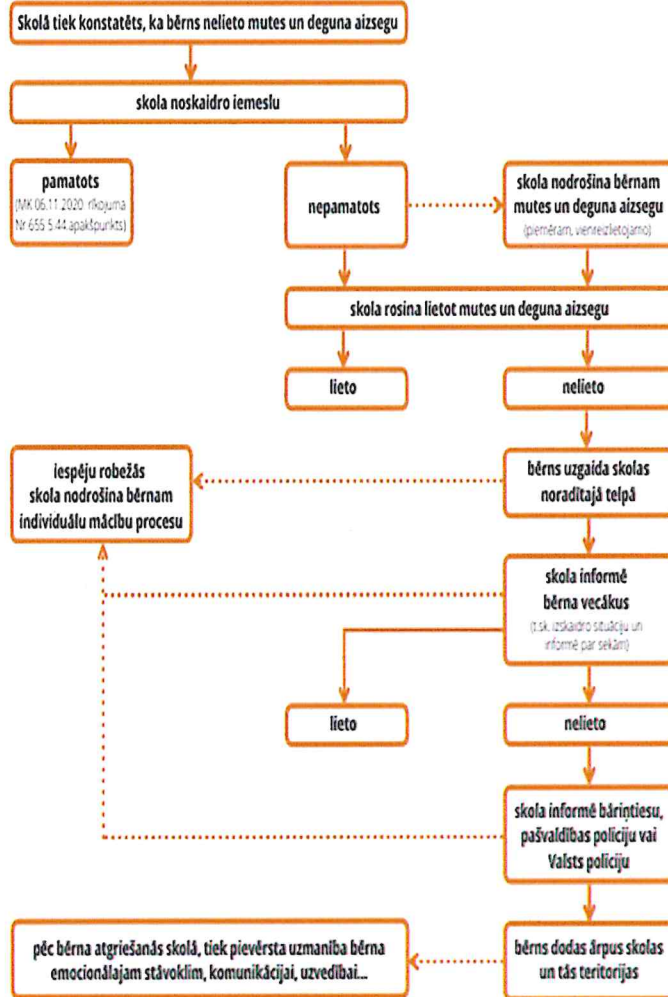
Skolā tiek konstatēts, ka bērns nelieto mutes un deguna aizsegu

skola noskaidro iemeslu

pamatots
(MK 06.11.2020. rīkojuma Nr 655 5.44.apakšpunkts)

nepamatots

skola nodrošina bērnam mutes un deguna aizsegu
(piemēram, vienreizlietojamo)

skola rosina lietot mutes un deguna aizsegu

lieto

nelieto

iespēju robežās skola nodrošina bērnam individuālu mācību procesu

bērns uzgaida skolas norādītajā telpā

skola informē bērna vecākus
(t.sk. izskaidro situāciju un informē par sekām)

lieto

nelieto

skola informē bāriņtiesu, pašvaldības policiju vai Valsts policiju

pēc bērna atgriešanās skolā, tiek pievērsta uzmanība bērna emocionālajam stāvoklim, komunikācijai, uzvedībai...

bērns dodas ārpus skolas un tās teritorijas